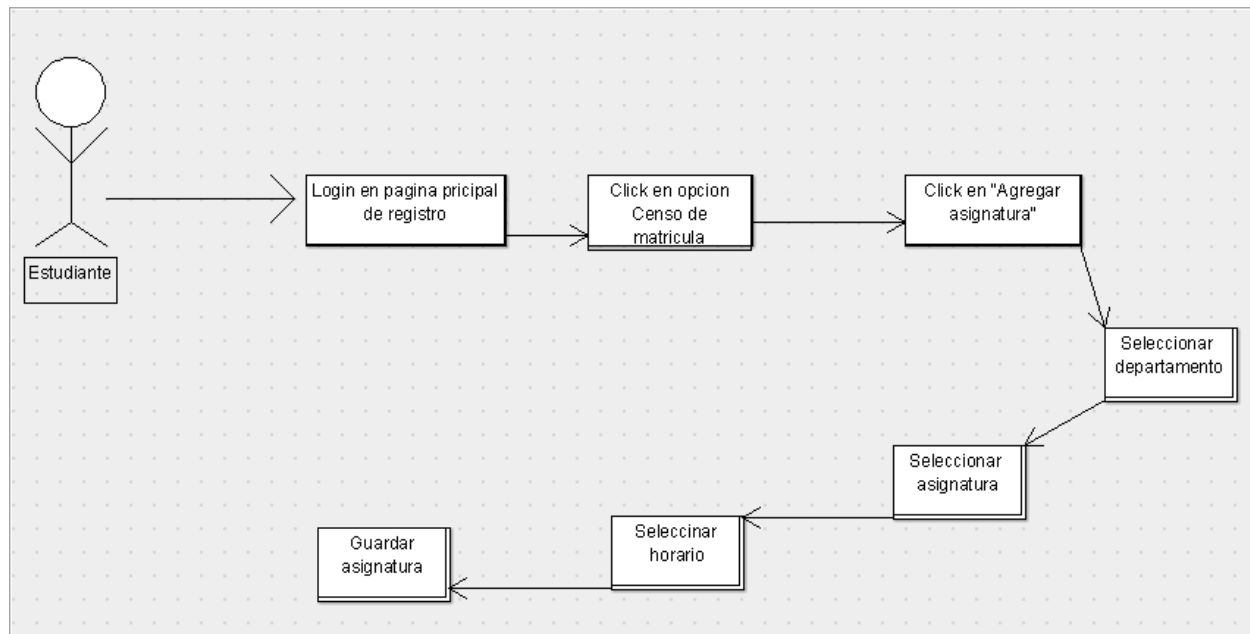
Estudiante

Login en pagina pricipal de registro

Click en opcion Censo de matricula

Click en "Agregar asignatura"

Seleccionar departamento

Seleccionar asignatura

Seleccinar horario

Guardar asignatura